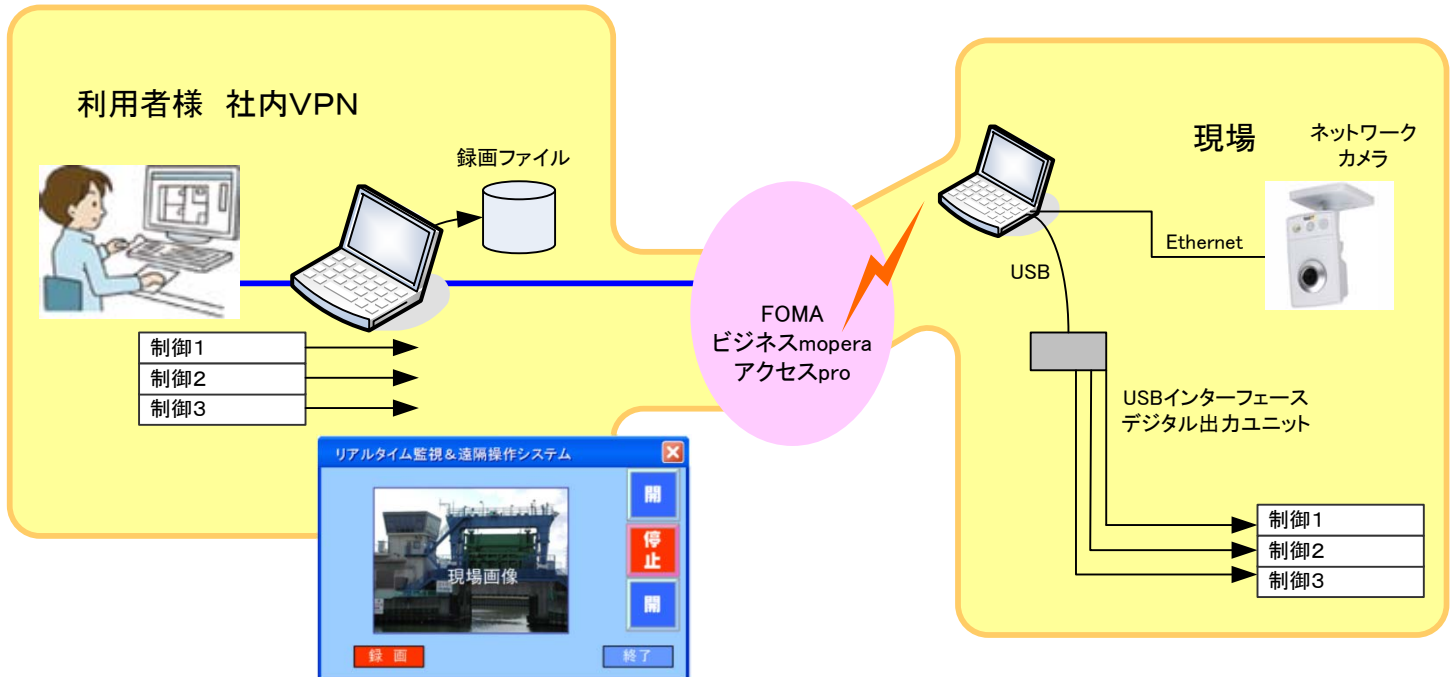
利用者様　社内VPN

録画ファイル

制御1
制御2
制御3

リアルタイム監視＆遠隔操作システム

現場画像

開
停止
閉

録 画
終了

FOMA
ビジネスmopera
アクセスpro

現場

ネットワークカメラ

Ethernet

USB

USBインターフェース
デジタル出力ユニット

制御1
制御2
制御3